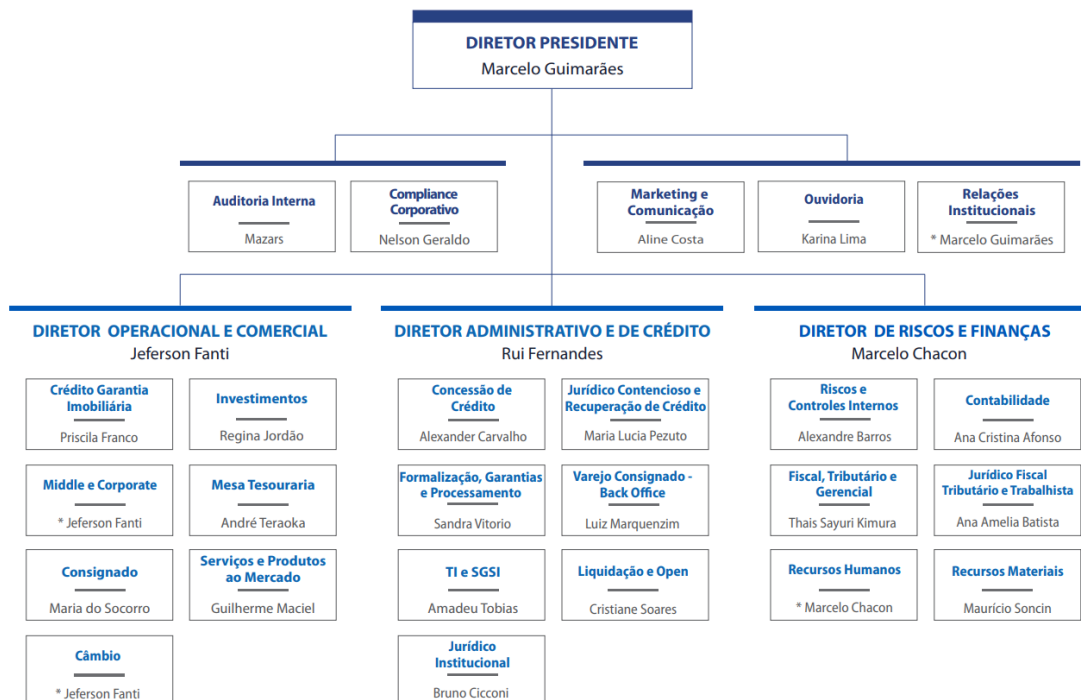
DIRETOR PRESIDENTE
Marcelo Guimarães

Auditoria Interna
Mazars

Compliance Corporativo
Nelson Geraldo

Marketing e Comunicação
Aline Costa

Ouvidoria
Karina Lima

Relações Institucionais
* Marcelo Guimarães

DIRETOR OPERACIONAL E COMERCIAL
Jeferson Fanti

Crédito Garantia Imobiliária
Priscila Franco

Investimentos
Regina Jordão

Middle e Corporate
* Jeferson Fanti

Mesa Tesouraria
André Teraoka

Consignado
Maria do Socorro

Serviços e Produtos ao Mercado
Guilherme Maciel

Câmbio
* Jeferson Fanti

DIRETOR ADMINISTRATIVO E DE CRÉDITO
Rui Fernandes

Concessão de Crédito
Alexander Carvalho

Jurídico Contencioso e Recuperação de Crédito
Maria Lucia Pezuto

Formalização, Garantias e Processamento
Sandra Vitorio

Varejo Consignado - Back Office
Luiz Marquenzim

TI e SGSI
Amadeu Tobias

Liquidação e Open
Cristiane Soares

Jurídico Institucional
Bruno Cicconi

DIRETOR DE RISCOS E FINANÇAS
Marcelo Chacon

Riscos e Controles Internos
Alexandre Barros

Contabilidade
Ana Cristina Afonso

Fiscal, Tributário e Gerencial
Thais Sayuri Kimura

Jurídico Fiscal Tributário e Trabalhista
Ana Amelia Batista

Recursos Humanos
* Marcelo Chacon

Recursos Materiais
Maurício Soncin